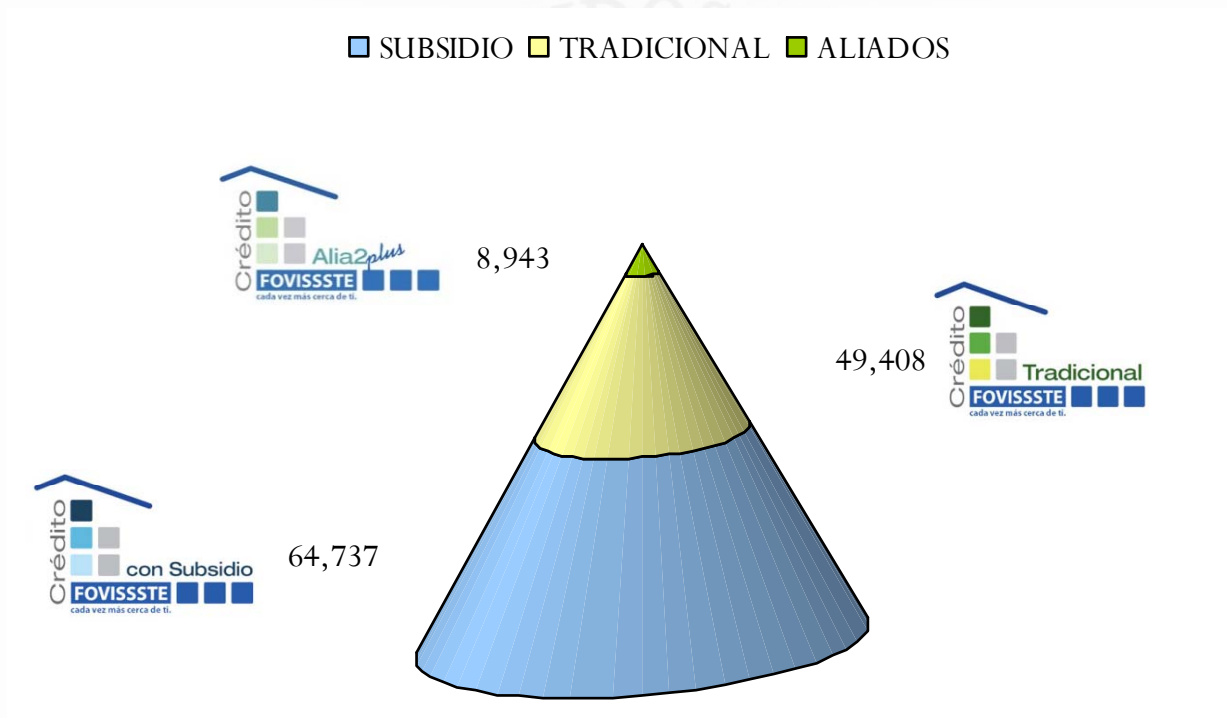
SUBSIDIO TRADICIONAL ALIADOS

Crédito Alia2plus FOVISSSTE cada vez más cerca de ti.

8,943

49,408

Crédito Tradicional FOVISSSTE cada vez más cerca de ti.

Crédito con Subsidio FOVISSSTE cada vez más cerca de ti.

64,737